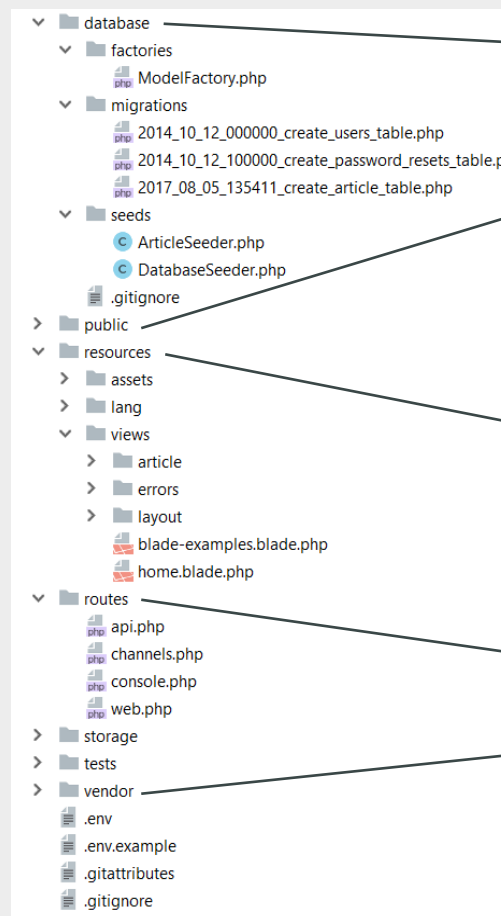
database
factories
php ModelFactory.php
migrations
php 2014_10_12_000000_create_users_table.php
php 2014_10_12_100000_create_password_resets_table.p
php 2017_08_05_135411_create_article_table.php
seeds
C ArticleSeeder.php
C DatabaseSeeder.php
.gitignore
public
resources
assets
lang
views
article
errors
layout
blade-examples.blade.php
home.blade.php
routes
php api.php
php channels.php
php console.php
php web.php
storage
tests
vendor
.env
.env.example
.gitattributes
.gitignore